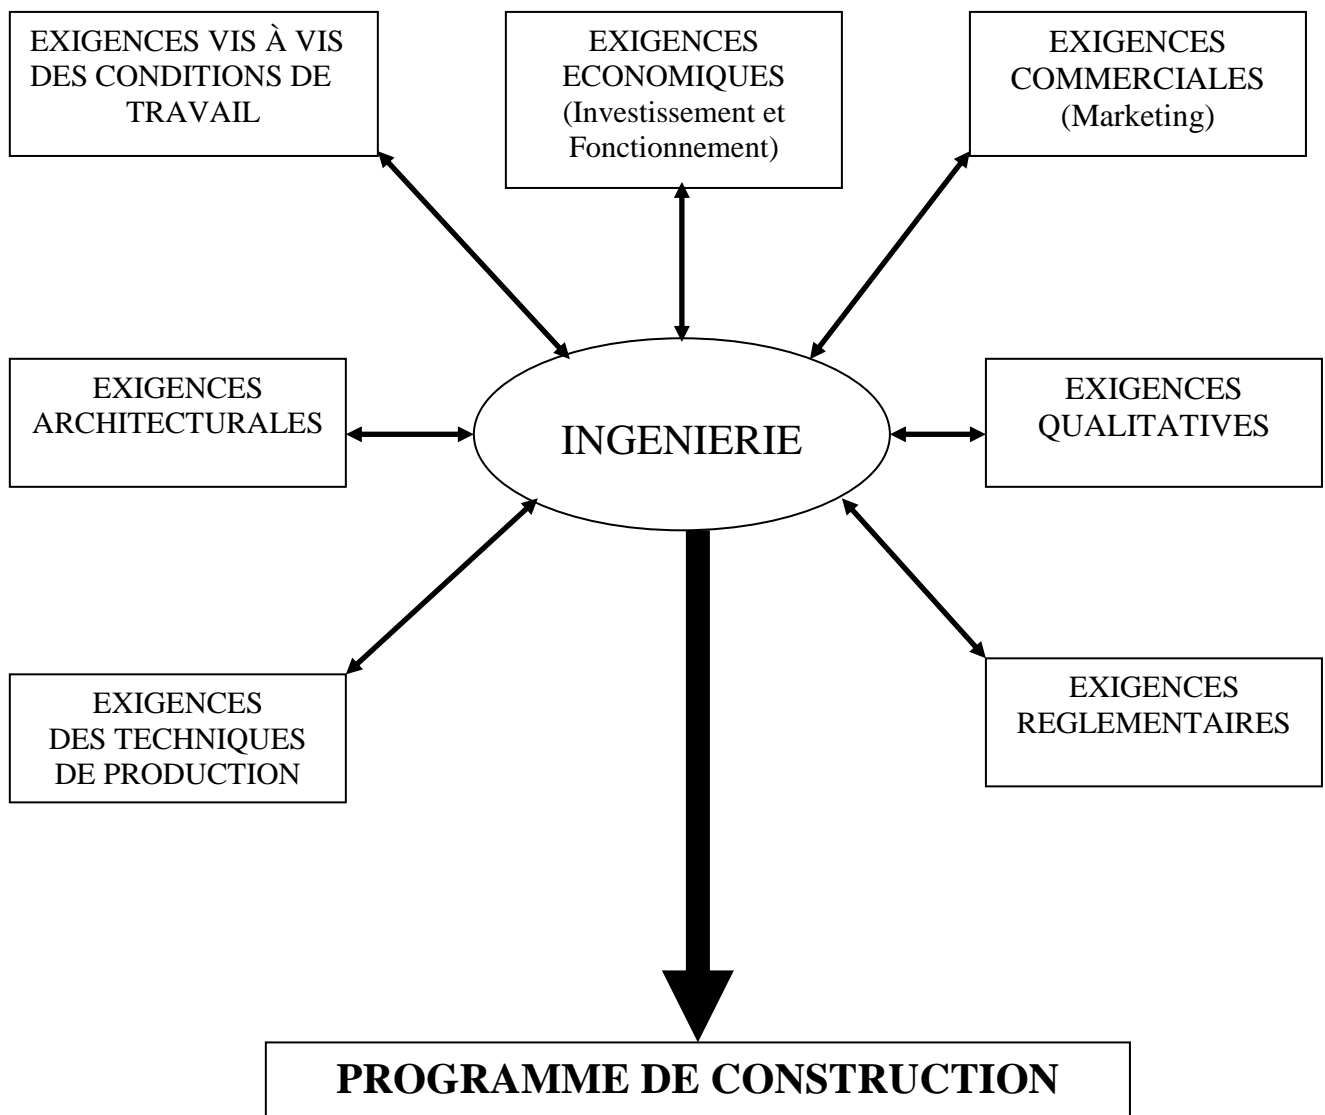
EXIGENCES VIS À VIS DES CONDITIONS DE TRAVAIL

EXIGENCES ECONOMIQUES (Investissement et Fonctionnement)

EXIGENCES COMMERCIALES (Marketing)

EXIGENCES ARCHITECTURALES

INGENIERIE

EXIGENCES QUALITATIVES

EXIGENCES DES TECHNIQUES DE PRODUCTION

EXIGENCES REGLEMENTAIRES

**PROGRAMME DE CONSTRUCTION**